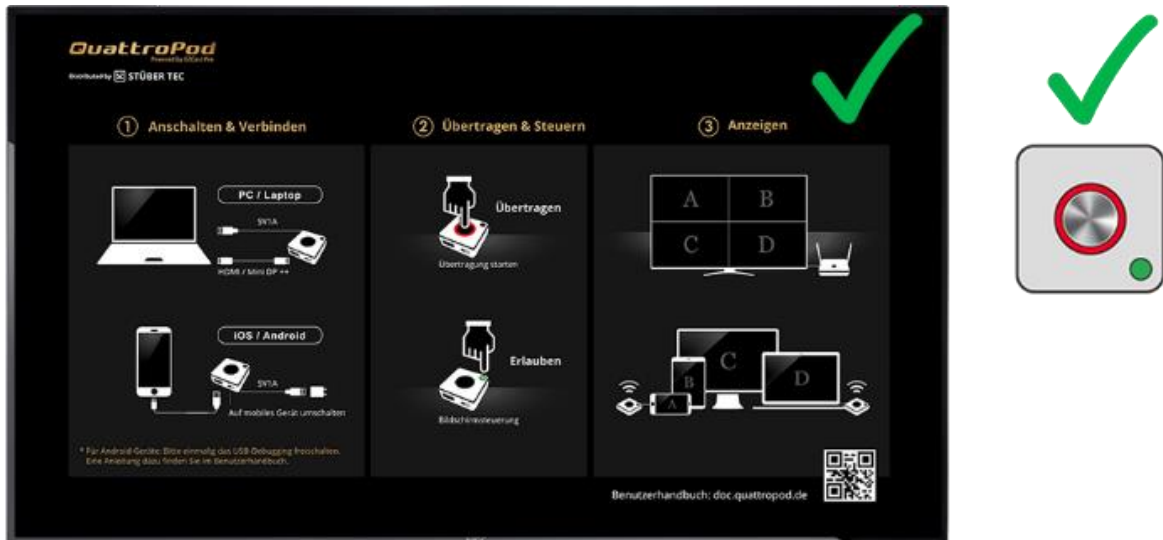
QuattroPod
Powered by EZCast Pro
Distributed by STÜBER TEC

① Anschalten & Verbinden

PC / Laptop
5V/1A
HDMI / Mini DP ++

iOS / Android
5V/1A
Auf mobiles Gerät umschalten

* Für Android-Geräte: Bitte einmalig das USB-Debugging freischalten. Eine Anleitung dazu finden Sie im Benutzerhandbuch.

② Übertragen & Steuern

Übertragen
Übertragung starten

Erlauben
Bildschirmsteuerung

③ Anzeigen

A B
C D

A B C D

Benutzerhandbuch: doc.quattropod.de